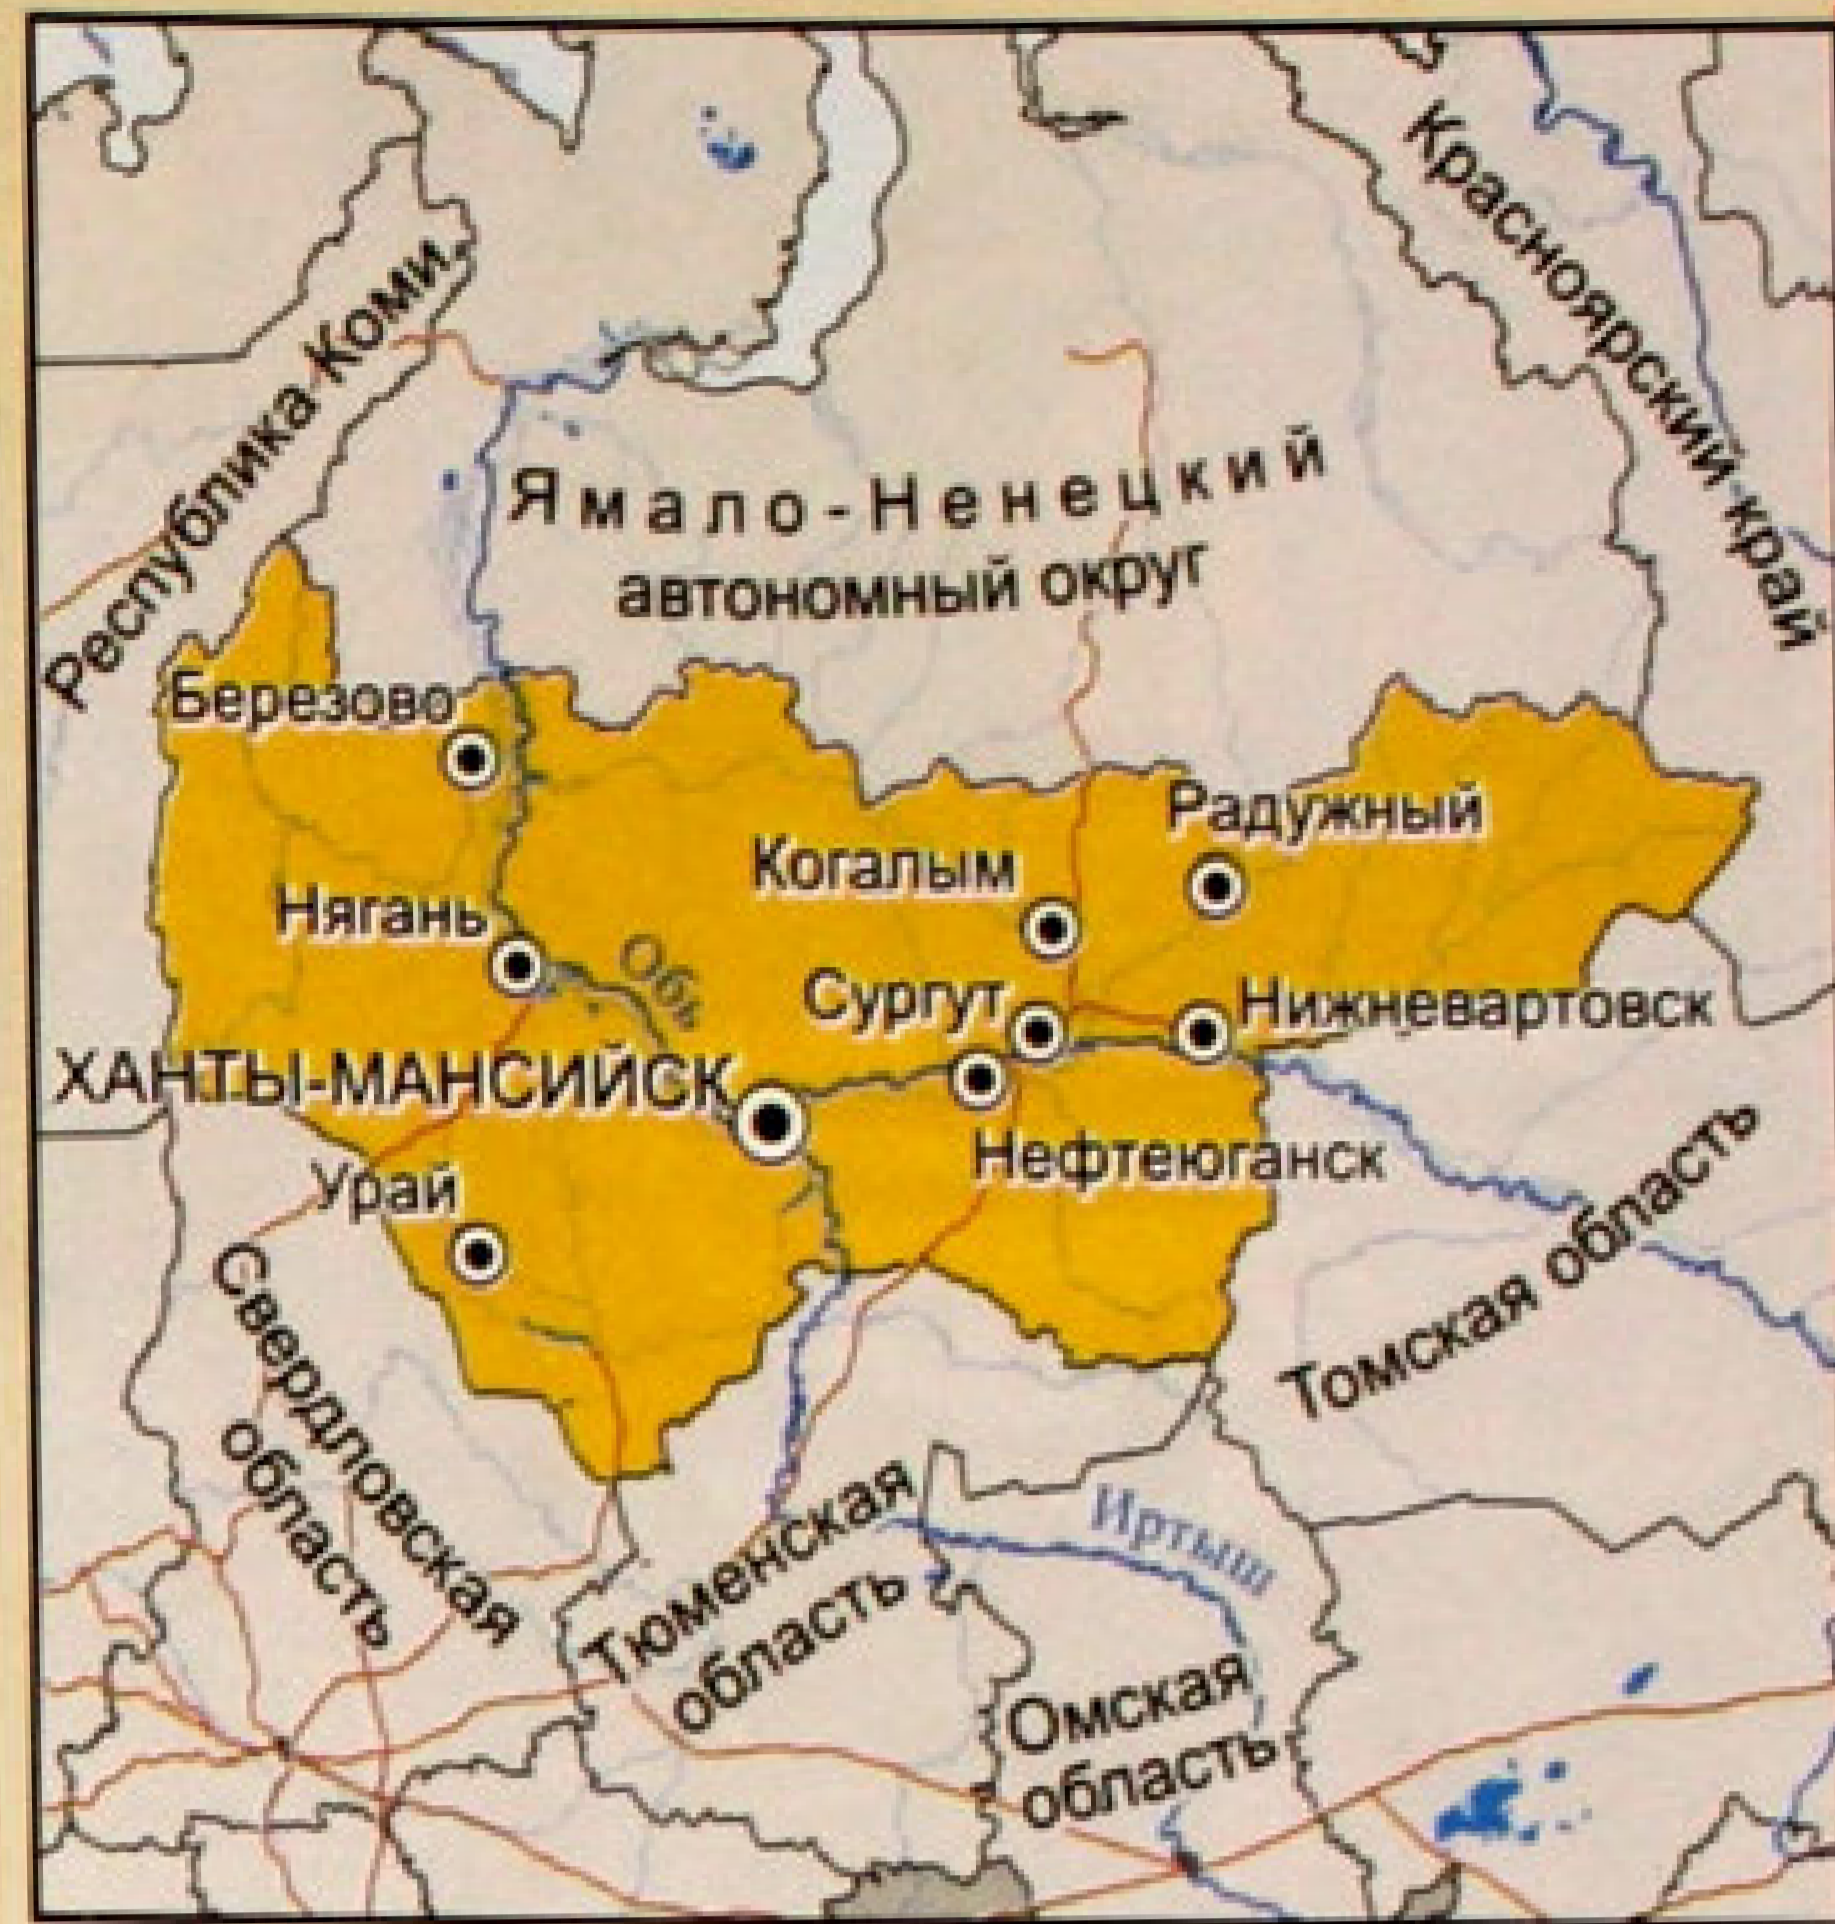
Республика Коми
Ямало-Ненецкий автономный округ
Красноярский край
Березово
Радужный
Когалым
Нягань
Обь
Сургут
Нижневартовск
ХАНТЫ-МАНСИЙСК
Нефтеюганск
Урай
Томская область
Свердловская область
Тюменская область
Иртыш
Омская область